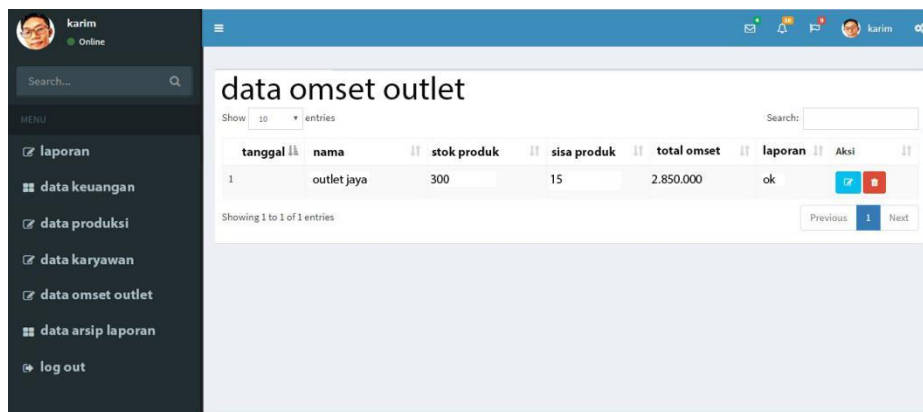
karim
Online

Search...

MENU

laporan

data keuangan

data produksi

data karyawan

data omset outlet

data arsip laporan

log out

karim

data omset outlet

Show 10 entries

Search:

| tanggal | nama | stok produk | sisa produk | total omset | laporan | Aksi |
|---|---|---|---|---|---|---|
| 1 | outlet jaya | 300 | 15 | 2.850.000 | ok | |

Showing 1 to 1 of 1 entries

Previous 1 Next